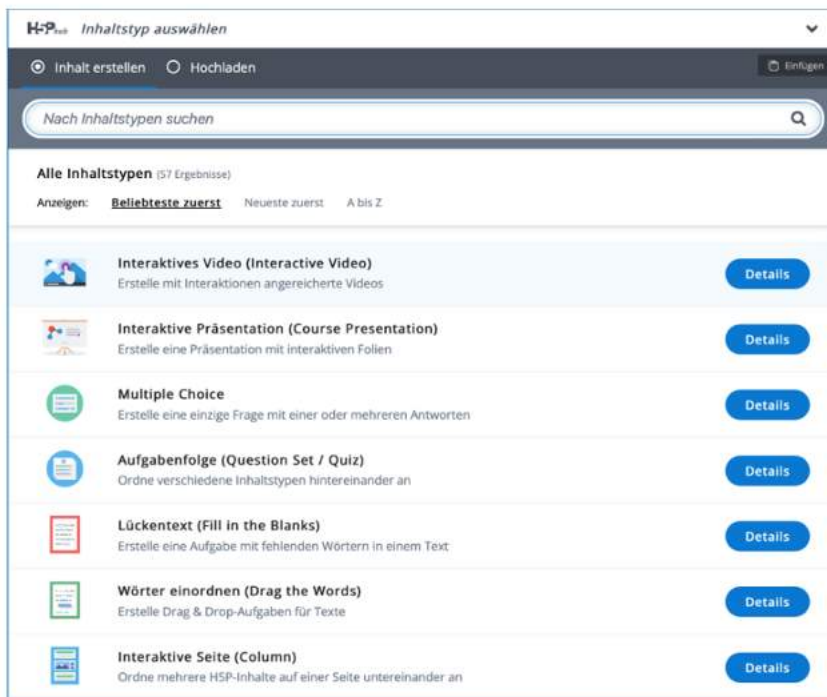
H5P Inhaltstyp auswählen

Inhalt erstellen Hochladen

Einfügen

Nach Inhaltstypen suchen

Alle Inhaltstypen (57 Ergebnisse)

Anzeigen: Beliebteste zuerst Neueste zuerst A bis Z

Interaktives Video (Interactive Video)
Erstelle mit Interaktionen angereicherte Videos
Details

Interaktive Präsentation (Course Presentation)
Erstelle eine Präsentation mit interaktiven Folien
Details

Multiple Choice
Erstelle eine einzige Frage mit einer oder mehreren Antworten
Details

Aufgabenfolge (Question Set / Quiz)
Ordne verschiedene Inhaltstypen hintereinander an
Details

Lückentext (Fill in the Blanks)
Erstelle eine Aufgabe mit fehlenden Wörtern in einem Text
Details

Wörter einordnen (Drag the Words)
Erstelle Drag & Drop-Aufgaben für Texte
Details

Interaktive Seite (Column)
Ordne mehrere H5P-Inhalte auf einer Seite untereinander an
Details